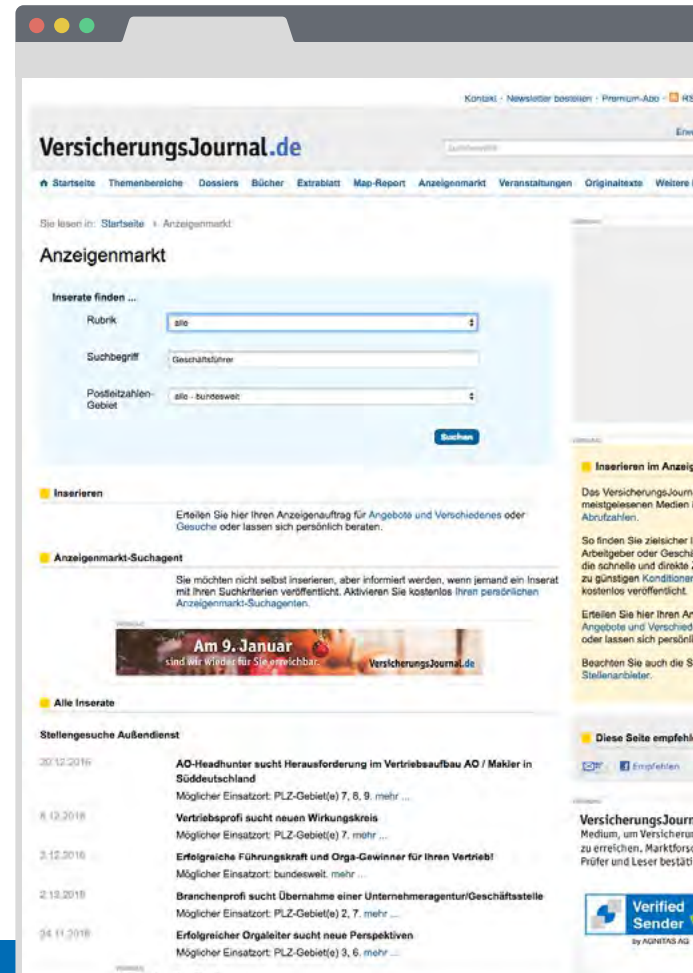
Kontakt · Newsletter bestellen · Premium-Abo · RSS

VersicherungsJournal.de

Startseite Themenbereiche Dossiers Bücher Extrablatt Map-Report Anzeigenmarkt Veranstaltungen Originaltexte Weitere

Sie lesen in: Startseite › Anzeigenmarkt

Anzeigenmarkt

Inserate finden ...

Rubrik alle

Suchbegriff Geschäftsführer

Postleitzahlen-Gebiet alle - bundesweit

Suchen

Inserieren

Erteilen Sie hier Ihren Anzeigenauftrag für Angebote und Verschiedenes oder Gesuche oder lassen sich persönlich beraten.

Anzeigenmarkt-Suchagent

Sie möchten nicht selbst inserieren, aber informiert werden, wenn jemand ein Inserat mit Ihren Suchkriterien veröffentlicht. Aktivieren Sie kostenlos Ihren persönlichen Anzeigenmarkt-Suchagenten.

Am 9. Januar sind wir wieder für Sie erreichbar. VersicherungsJournal.de

Alle Inserate

Stellengesuche Außendienst

20.12.2016 AO-Headhunter sucht Herausforderung im Vertriebsaufbau AO / Makler in Süddeutschland
Möglicher Einsatzort: PLZ-Gebiet(e) 7, 8, 9. mehr ...

8.12.2016 Vertriebsprofi sucht neuen Wirkungskreis
Möglicher Einsatzort: PLZ-Gebiet(e) 7. mehr ...

3.12.2016 Erfolgreiche Führungskraft und Orga-Gewinner für Ihren Vertrieb!
Möglicher Einsatzort: bundesweit. mehr ...

2.12.2016 Branchenprofi sucht Übernahme einer Unternehmeragentur/Geschäftsstelle
Möglicher Einsatzort: PLZ-Gebiet(e) 2, 7. mehr ...

24.11.2016 Erfolgreicher Orgaleiter sucht neue Perspektiven
Möglicher Einsatzort: PLZ-Gebiet(e) 3, 6. mehr ...

Inserieren im Anzeig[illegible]

Das VersicherungsJourn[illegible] meistgelesenen Medien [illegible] Abrufzahlen.

So finden Sie zielsicher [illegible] Arbeitgeber oder Geschä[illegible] die schnelle und direkte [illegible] zu günstigen Konditionen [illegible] kostenlos veröffentlicht.

Erteilen Sie hier Ihren An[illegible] Angebote und Verschied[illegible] oder lassen sich persönl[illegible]

Beachten Sie auch die S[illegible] Stellenanbieter.

Diese Seite empfehl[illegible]

Empfehlen

VersicherungsJourn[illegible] Medium, um Versicheru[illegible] zu erreichen. Marktfors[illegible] Prüfer und Leser bestäti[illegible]

Verified Sender by AGNITAS AG